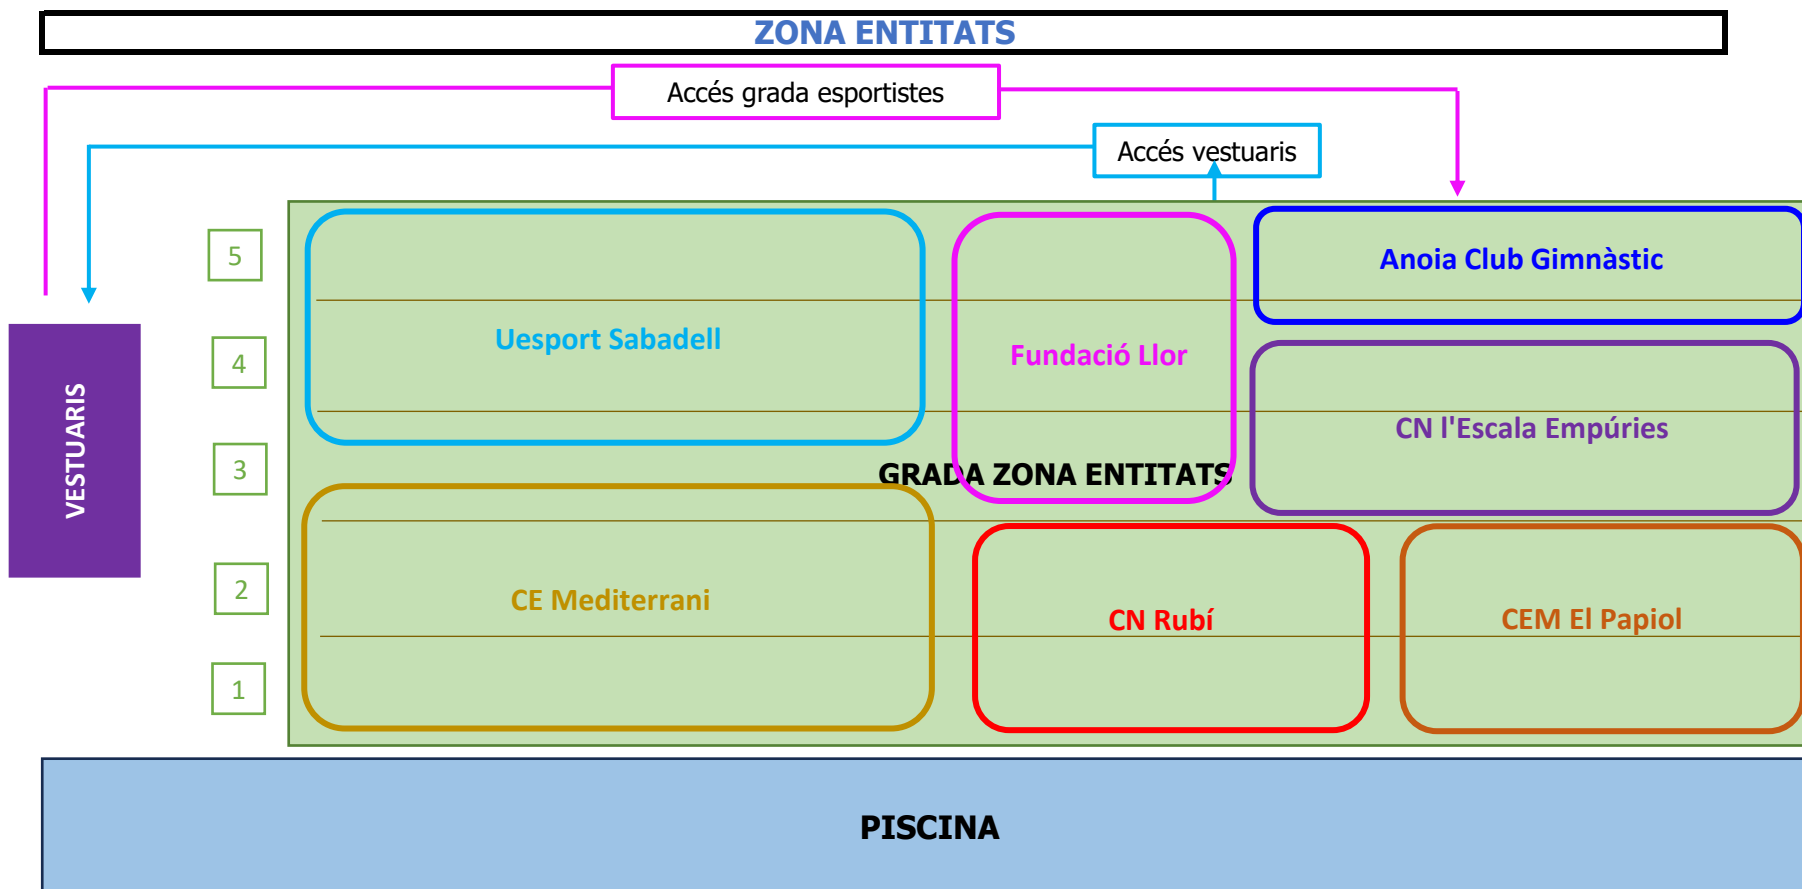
ZONA ENTITATS

Accés grada esportistes

Accés vestuaris

VESTUARIS

5

4

3

2

1

Uesport Sabadell

Fundació Llor

Anoia Club Gimnàstic

CN l'Escala Empúries

GRADA ZONA ENTITATS

CE Mediterrani

CN Rubí

CEM El Papiol

PISCINA